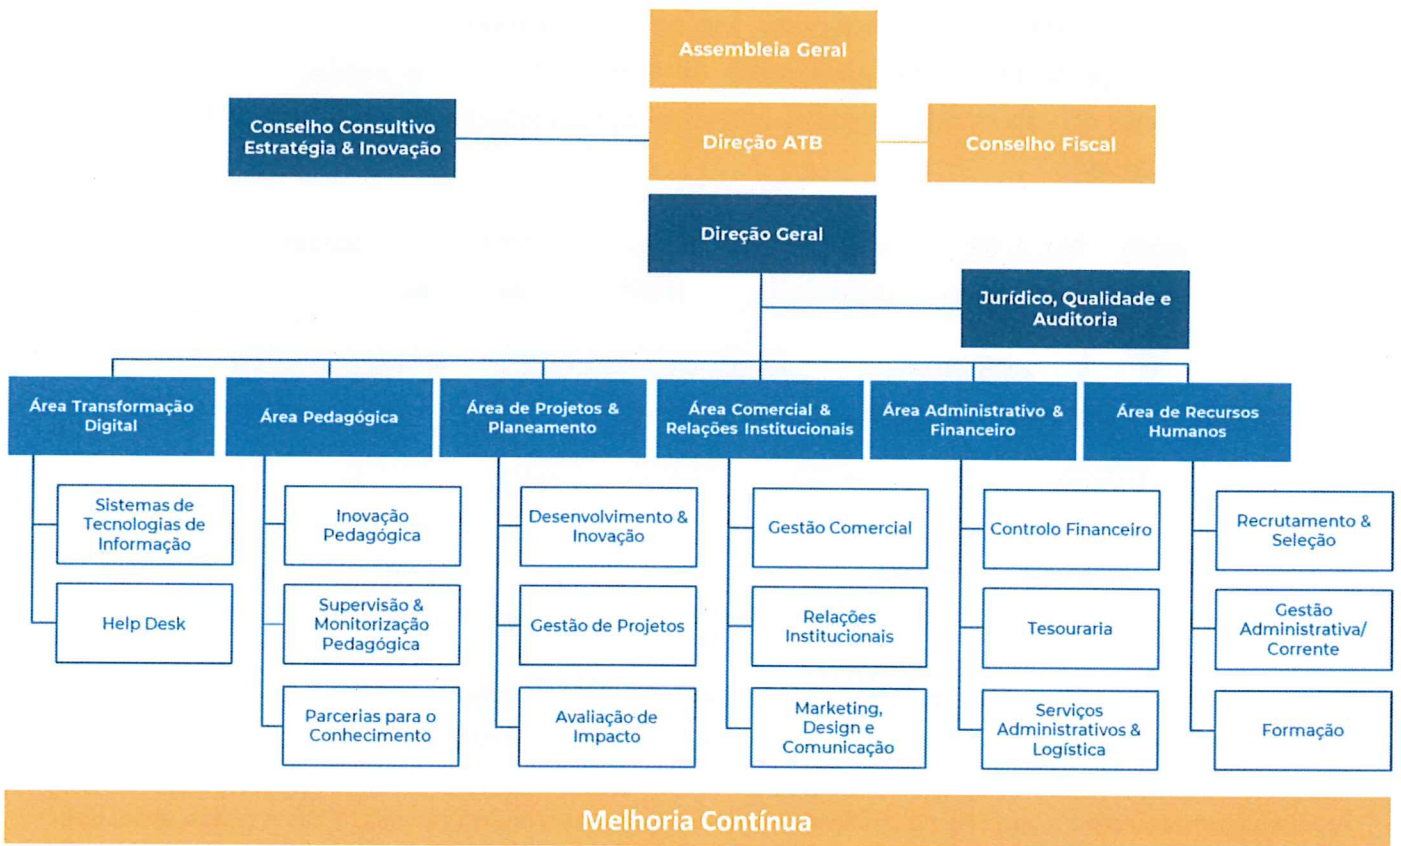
Assembleia Geral

Conselho Consultivo Estratégia & Inovação

Direção ATB

Conselho Fiscal

Direção Geral

Jurídico, Qualidade e Auditoria

Área Transformação Digital

Sistemas de Tecnologias de Informação

Help Desk

Área Pedagógica

Inovação Pedagógica

Supervisão & Monitorização Pedagógica

Parcerias para o Conhecimento

Área de Projetos & Planeamento

Desenvolvimento & Inovação

Gestão de Projetos

Avaliação de Impacto

Área Comercial & Relações Institucionais

Gestão Comercial

Relações Institucionais

Marketing, Design e Comunicação

Área Administrativo & Financeiro

Controlo Financeiro

Tesouraria

Serviços Administrativos & Logística

Área de Recursos Humanos

Recrutamento & Seleção

Gestão Administrativa/ Corrente

Formação

Melhoria Contínua